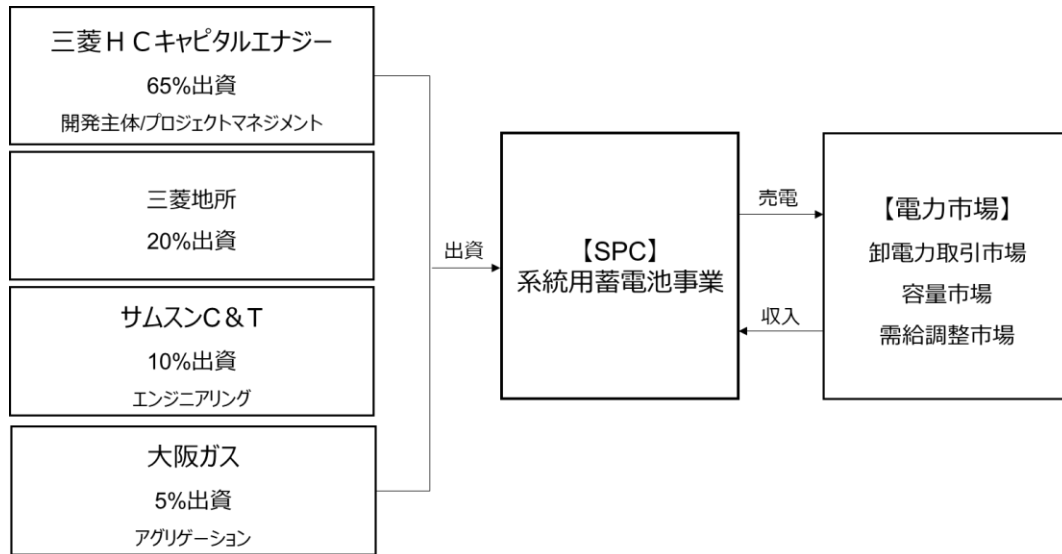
三菱ＨＣキャピタルエナジー
65%出資
開発主体/プロジェクトマネジメント

三菱地所
20%出資

サムスンC＆T
10%出資
エンジニアリング

大阪ガス
5%出資
アグリゲーション

出資

【SPC】
系統用蓄電池事業

売電

収入

【電力市場】
卸電力取引市場
容量市場
需給調整市場